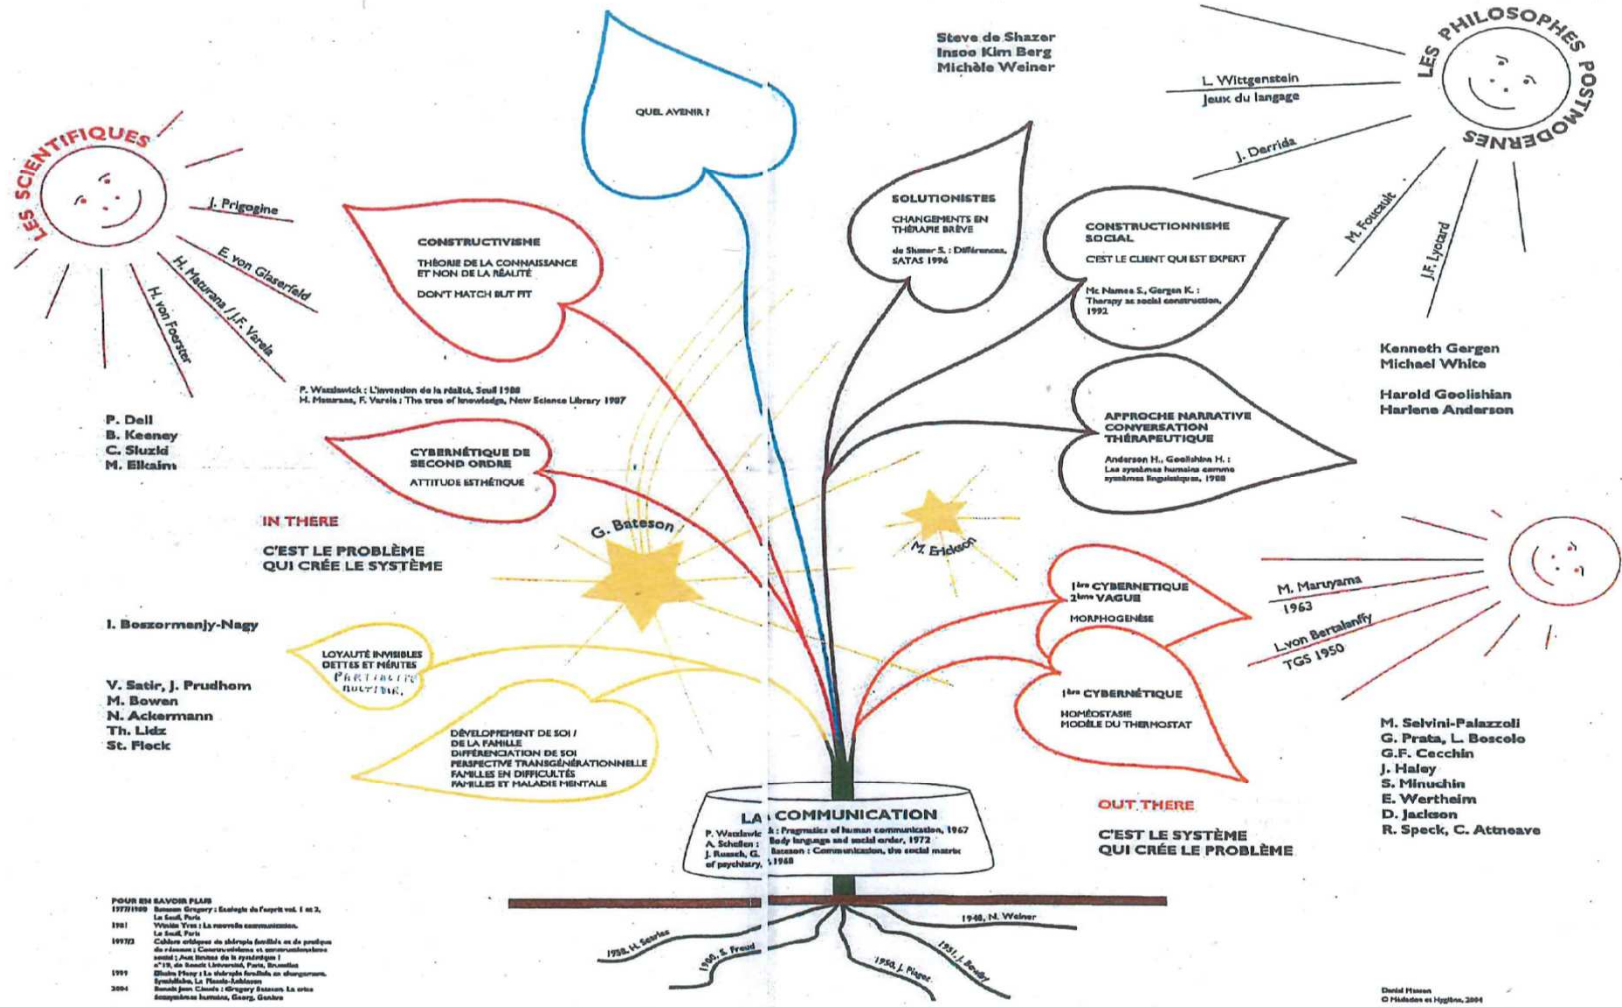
LES SCIENTIFIQUES

J. Prigogine
E. von Glaserfeld
H. Maturana / J.F. Varela
H. von Foerster

QUEL AVENIR ?

Steve de Shazer
Insoo Kim Berg
Michèle Weiner

LES PHILOSOPHES POSTMODERNES

L. Wittgenstein
Jeux du langage
J. Derrida
M. Foucault
J.F. Lyotard

CONSTRUCTIVISME
THÉORIE DE LA CONNAISSANCE ET NON DE LA RÉALITÉ
DON'T MATCH BUT FIT

SOLUTIONISTES
CHANGEMENTS EN THÉRAPIE BRÈVE
de Shazer S. : Différences, SATAS 1996

CONSTRUCTIONNISME SOCIAL
C'EST LE CLIENT QUI EST EXPERT
Mc Namee S., Gergen K. : Therapy as social construction, 1992

Kenneth Gergen
Michael White

Harold Goolishian
Harlene Anderson

P. Watzlawick : L'invention de la réalité, Seuil 1988
H. Maturana, F. Varela : The tree of knowledge, New Science Library 1987

P. Dell
B. Keeney
C. Sluzki
M. Elkaim

CYBERNÉTIQUE DE SECOND ORDRE
ATTITUDE ESTHÉTIQUE

APPROCHE NARRATIVE CONVERSATION THÉRAPEUTIQUE
Anderson H., Goolishian H. : Les systèmes humains comme systèmes linguistiques, 1988

IN THERE
C'EST LE PROBLÈME QUI CRÉE LE SYSTÈME

G. Bateson
M. Erickson

1ère CYBERNÉTIQUE 2ème VAGUE
MORPHOGENÈSE

M. Maruyama
1963
L.von Bertalanffy
TGS 1950

I. Boszormenjy-Nagy

LOYAUTÉ INVISIBLES DETTES ET MÉRITES
PARTIALITÉ MULTIPLE

V. Satir, J. Prudhom
M. Bowen
N. Ackermann
Th. Lidz
St. Fleck

DÉVELOPPEMENT DE SOI / DE LA FAMILLE
DIFFÉRENCIATION DE SOI
PERSPECTIVE TRANSGÉNÉRATIONNELLE
FAMILLES EN DIFFICULTÉS
FAMILLES ET MALADIE MENTALE

1ère CYBERNÉTIQUE
HOMÉOSTASIE
MODÈLE DU THERMOSTAT

M. Selvini-Palazzoli
G. Prata, L. Boscolo
G.F. Cecchin
J. Haley
S. Minuchin
E. Wertheim
D. Jackson
R. Speck, C. Attneave

LA COMMUNICATION
P. Watzlawick : Pragmatics of human communication, 1967
A. Scheflen : Body language and social order, 1972
J. Ruesch, G. Bateson : Communication, the social matrix of psychiatry, 1968

OUT THERE
C'EST LE SYSTÈME QUI CRÉE LE PROBLÈME

POUR EN SAVOIR PLUS
1977/1980 Bateson Gregory : Ecologie de l'esprit vol. 1 et 2, Le Seuil, Paris
1981 Winkin Yves : La nouvelle communication, Le Seuil, Paris
1997/3 Cahiers critiques de thérapie familiale et de pratique de réseaux : Constructivisme et constructionnisme social ; Aux limites de la systémique ! n°19, de Boeck Université, Paris, Bruxelles
1999 Elkaim Mony : La thérapie familiale en changement, Synthélabo, Le Plessis-Robinson
2004 Benoit Jean Claude : Gregory Bateson. La crise des écosystèmes humains, Georg, Genève

1958, H. Searles
1900, S. Freud
1950, J. Piaget
1948, N. Weiner
1951, J. Bowlby

Daniel Hassan
© Médecine et Hygiène, 2004